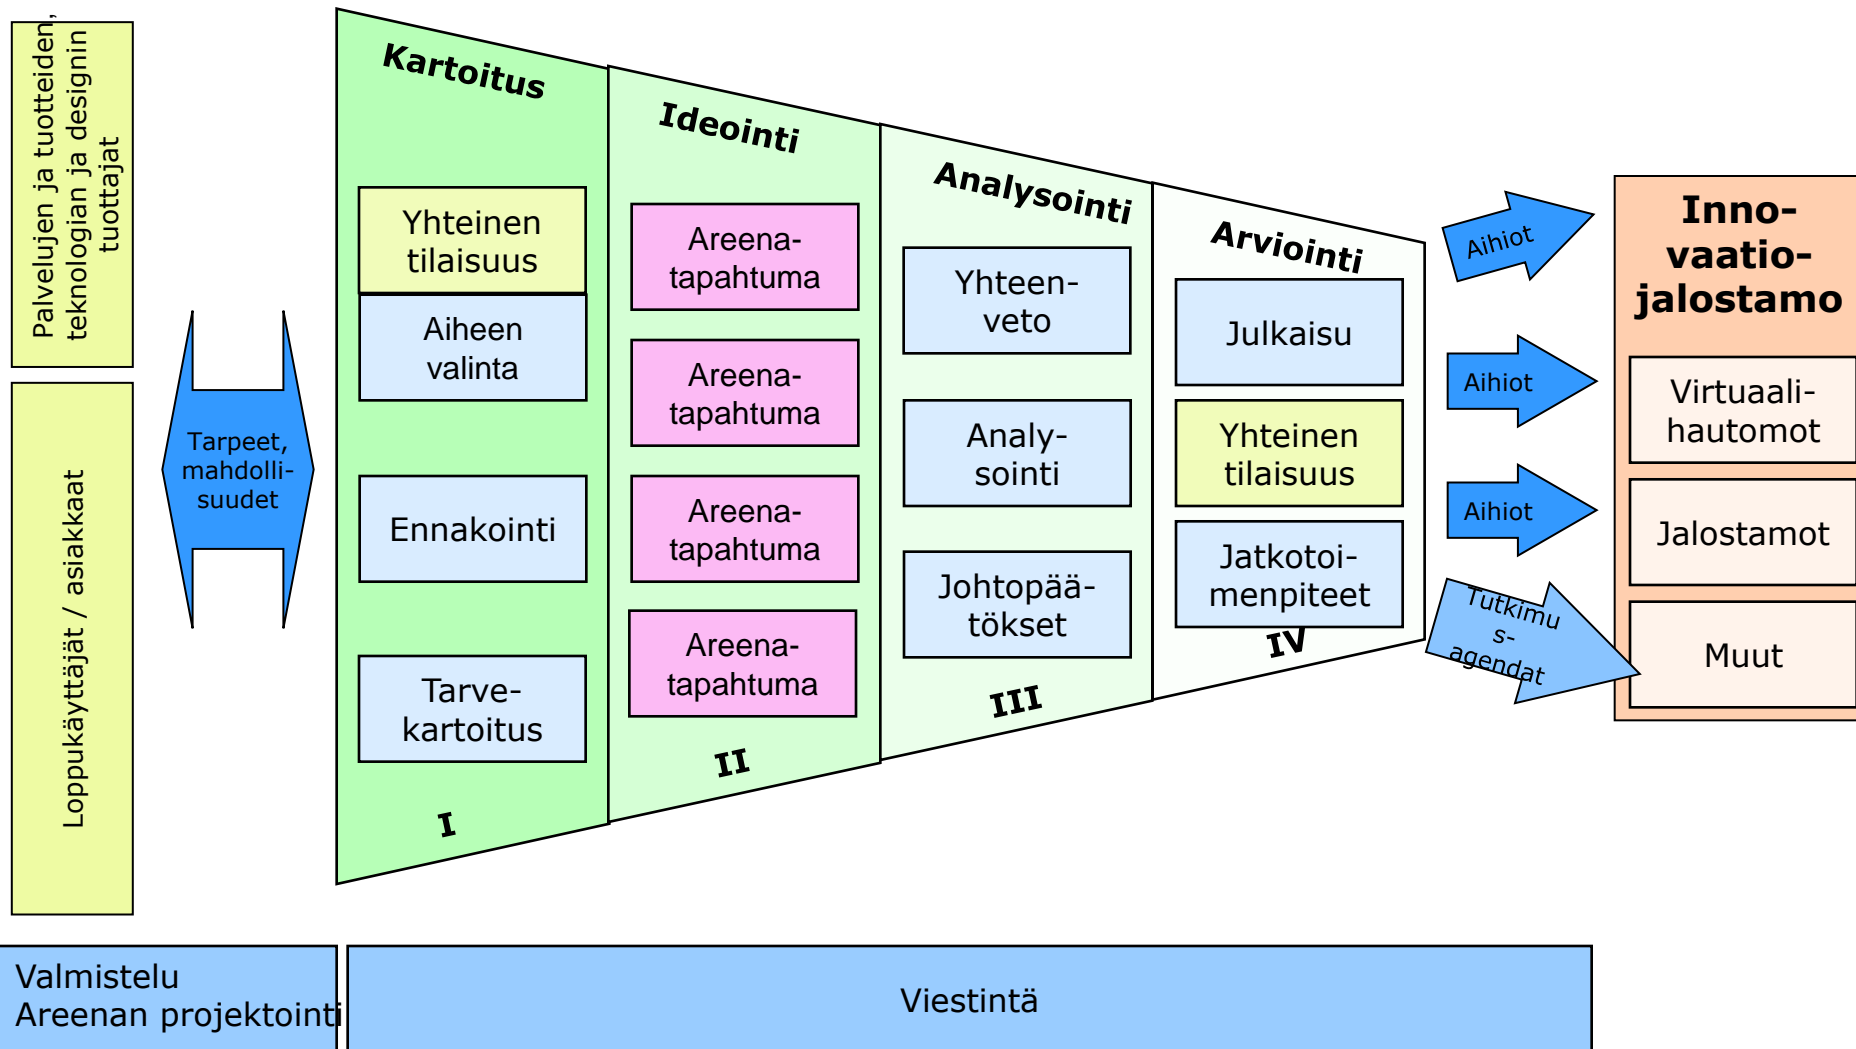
Palvelujen ja tuotteiden, teknologian ja designin tuottajat

Loppukäyttäjät / asiakkaat

Tarpeet, mahdollisuudet

Kartoitus

Yhteinen tilaisuus

Aiheen valinta

Ennakointi

Tarvekartoitus

I

Ideointi

Areenatapahtuma

Areenatapahtuma

Areenatapahtuma

Areenatapahtuma

II

Analysointi

Yhteenveto

Analysointi

Johtopäätökset

III

Arviointi

Julkaisu

Yhteinen tilaisuus

Jatkotoimenpiteet

IV

Aihiot

Aihiot

Aihiot

Tutkimus-agendat

Innovaatiojalostamo

Virtuaalihautomot

Jalostamot

Muut

Valmistelu
Areenan projektointi

Viestintä